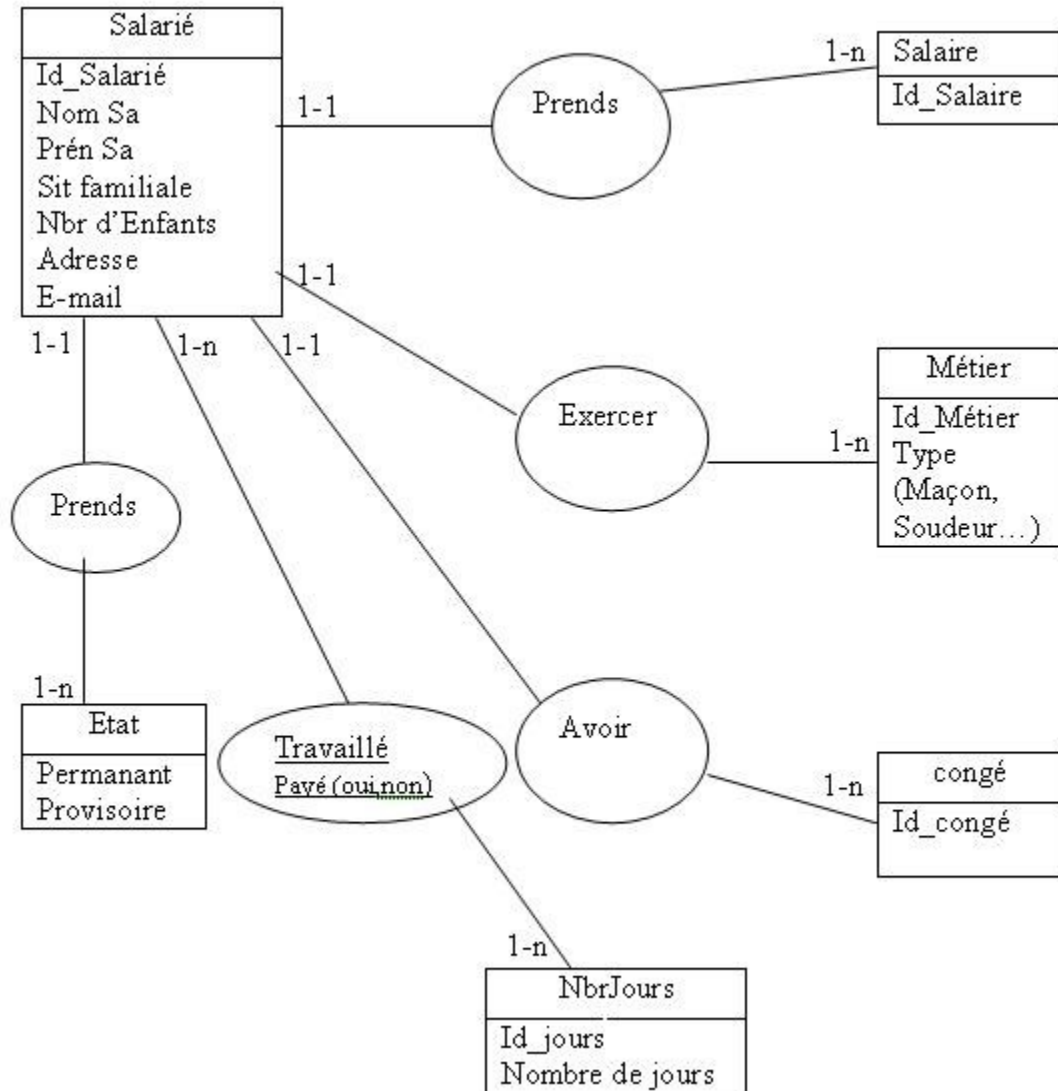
Salarié
Id_Salarié
Nom Sa
Prén Sa
Sit familiale
Nbr d'Enfants
Adresse
E-mail

1-1
Prends
1-n
Salaire
Id_Salaire

1-1
Exercer
1-n
Métier
Id_Métier
Type
(Maçon,
Soudeur…)

1-1
Prends
1-n
Etat
Permanant
Provisoire

1-n
Travaillé
Payé (oui,non)
1-n
NbrJours
Id_jours
Nombre de jours

1-1
Avoir
1-n
congé
Id_congé